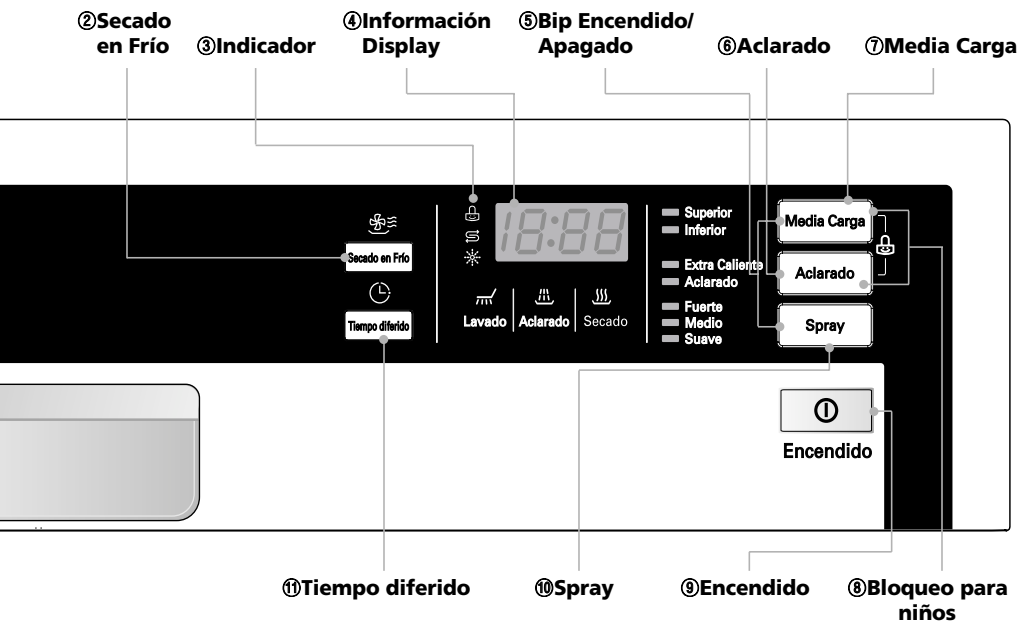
②Secado en Frío
③Indicador
④Información Display
⑤Bip Encendido/ Apagado
⑥Aclarado
⑦Media Carga

Secado en Frío
Tiempo diferido
18:88
Lavado | Aclarado | Secado
Superior
Inferior
Extra Caliente
Aclarado
Fuerte
Medio
Suave
Media Carga
Aclarado
Spray
Encendido

⑪Tiempo diferido
⑩Spray
⑨Encendido
⑧Bloqueo para niños